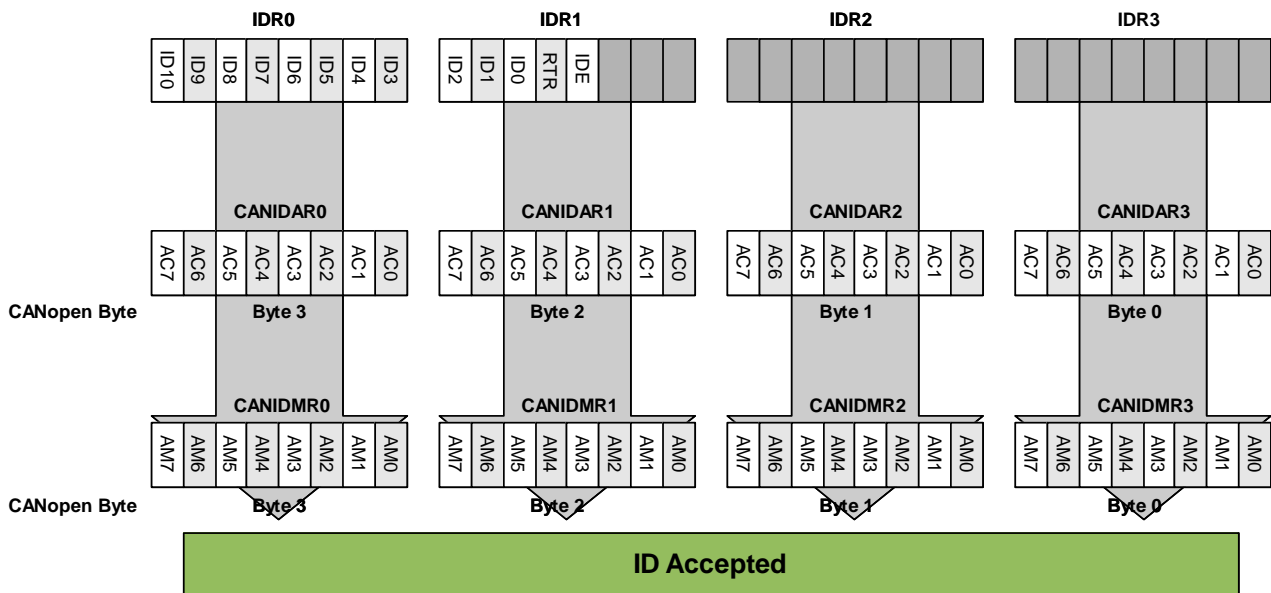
IDR0
ID10 ID9 ID8 ID7 ID6 ID5 ID4 ID3

IDR1
ID2 ID1 ID0 RTR IDE

IDR2

IDR3

CANIDAR0
AC7 AC6 AC5 AC4 AC3 AC2 AC1 AC0

CANIDAR1
AC7 AC6 AC5 AC4 AC3 AC2 AC1 AC0

CANIDAR2
AC7 AC6 AC5 AC4 AC3 AC2 AC1 AC0

CANIDAR3
AC7 AC6 AC5 AC4 AC3 AC2 AC1 AC0

CANopen Byte
Byte 3
Byte 2
Byte 1
Byte 0

CANIDMR0
AM7 AM6 AM5 AM4 AM3 AM2 AM1 AM0

CANIDMR1
AM7 AM6 AM5 AM4 AM3 AM2 AM1 AM0

CANIDMR2
AM7 AM6 AM5 AM4 AM3 AM2 AM1 AM0

CANIDMR3
AM7 AM6 AM5 AM4 AM3 AM2 AM1 AM0

CANopen Byte
Byte 3
Byte 2
Byte 1
Byte 0

ID Accepted